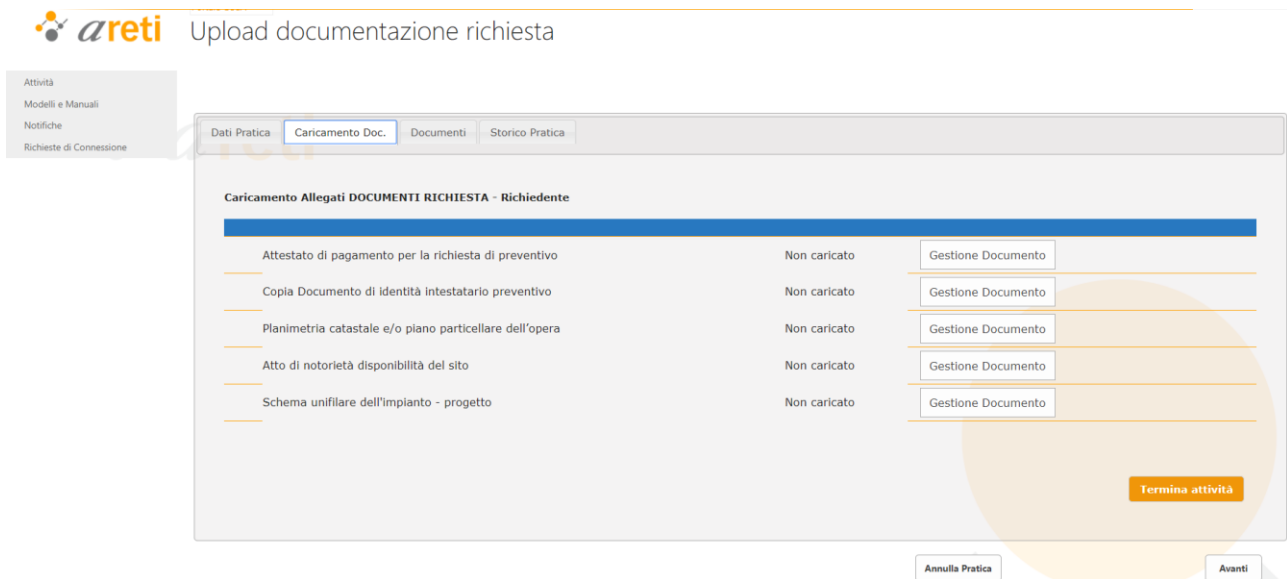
areti Upload documentazione richiesta

Attività
Modelli e Manuali
Notifiche
Richieste di Connessione

Dati Pratica | Caricamento Doc. | Documenti | Storico Pratica

Caricamento Allegati DOCUMENTI RICHIESTA - Richiedente

| | | |
|---|---|---|
| Attestato di pagamento per la richiesta di preventivo | Non caricato | Gestione Documento |
| Copia Documento di identità intestatario preventivo | Non caricato | Gestione Documento |
| Planimetria catastale e/o piano particellare dell'opera | Non caricato | Gestione Documento |
| Atto di notorietà disponibilità del sito | Non caricato | Gestione Documento |
| Schema unifilare dell'impianto - progetto | Non caricato | Gestione Documento |

Termina attività

Annulla Pratica

Avanti